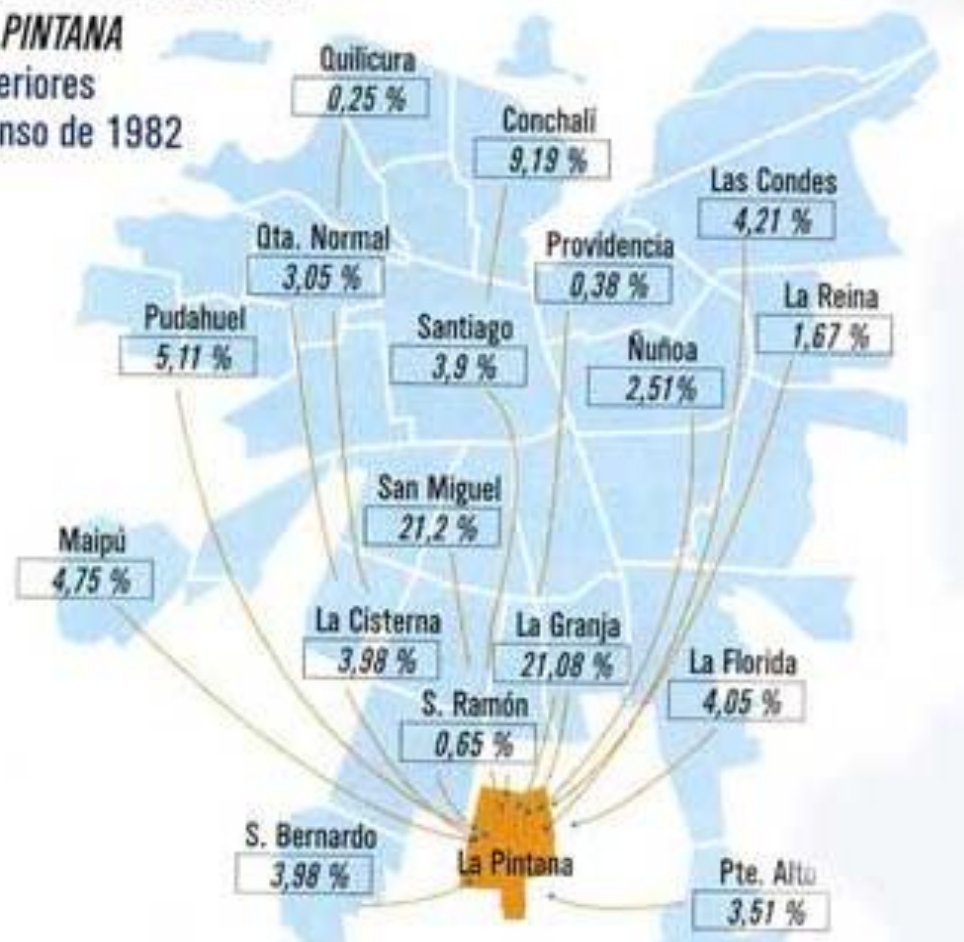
PINTANA
eriores
nso de 1982

Quilicura
0,25 %

Conchalí
9,19 %

Las Condes
4,21 %

Qta. Normal
3,05 %

Providencia
0,38 %

La Reina
1,67 %

Pudahuel
5,11 %

Santiago
3,9 %

Ñuñoa
2,51%

San Miguel
21,2 %

Maipú
4,75 %

La Cisterna
3,98 %

La Granja
21,08 %

La Florida
4,05 %

S. Ramón
0,65 %

S. Bernardo
3,98 %

La Pintana

Pte. Alto
3,51 %